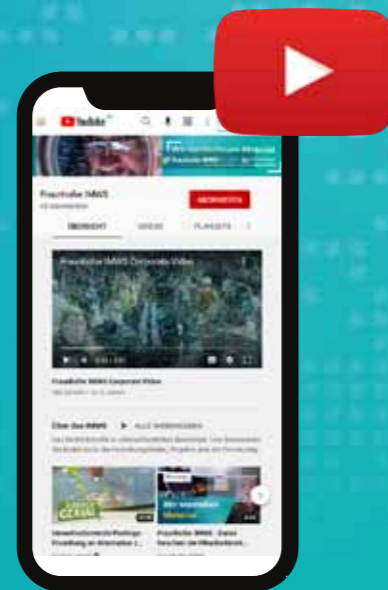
YouTube

Fraunhofer IMWS

ABONNIEREN

ÜBERSICHT

VIDEOS

PLAYLISTS

Fraunhofer IMWS Corporate Video

Fraunhofer IMWS Corporate Video

Über das IMWS

ALLE WIEDERGEBEN

Wir verwandeln Material

Fraunhofer IMWS

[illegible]